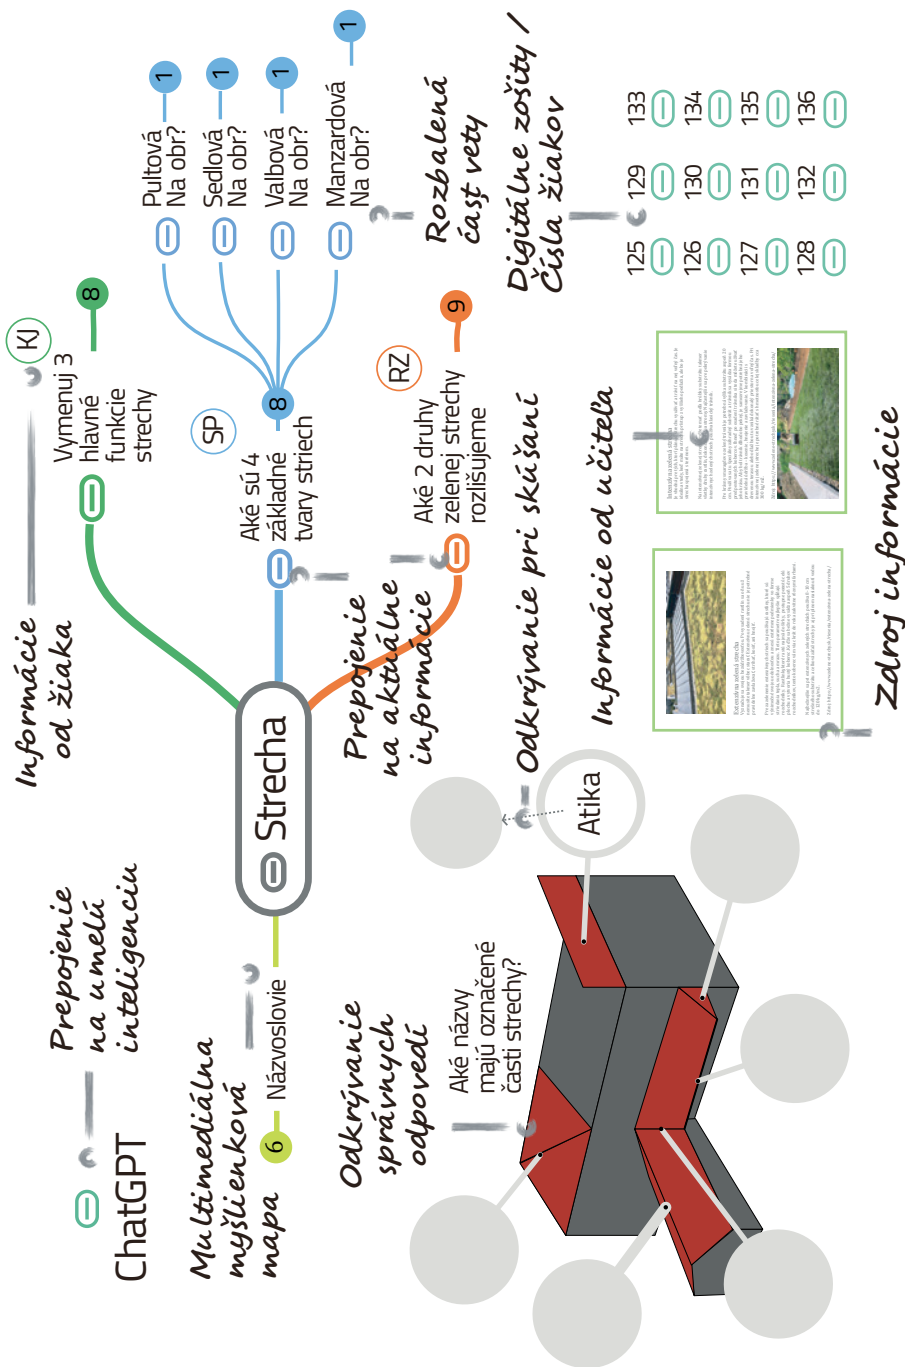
Informácie od žiaka

Prepojenie na umelú inteligenciu

ChatGPT

Multimediálna myšlienková mapa

Strecha

6 Názvoslovie

Odkrývanie správnych odpovedí

Aké názvy majú označené časti strechy?

Atika

Vymenuj 3 hlavné funkcie strechy

KJ

8

Aké sú 4 základné tvary striech

SP

8

Pultová Na obr?

1

Sedlová Na obr?

1

Valbová Na obr?

1

Manzardová Na obr?

1

Rozbalená časť vety

Prepojenie na aktuálne informácie

Aké 2 druhy zelenej strechy rozlišujeme

RZ

9

Odkrývanie pri skúšaní

Informácie od učiteľa

Zdroj informácie

Digitálne zošity / Čísla žiakov

| 125 | 129 | 133 |
|---|---|---|
| 126 | 130 | 134 |
| 127 | 131 | 135 |
| 128 | 132 | 136 |